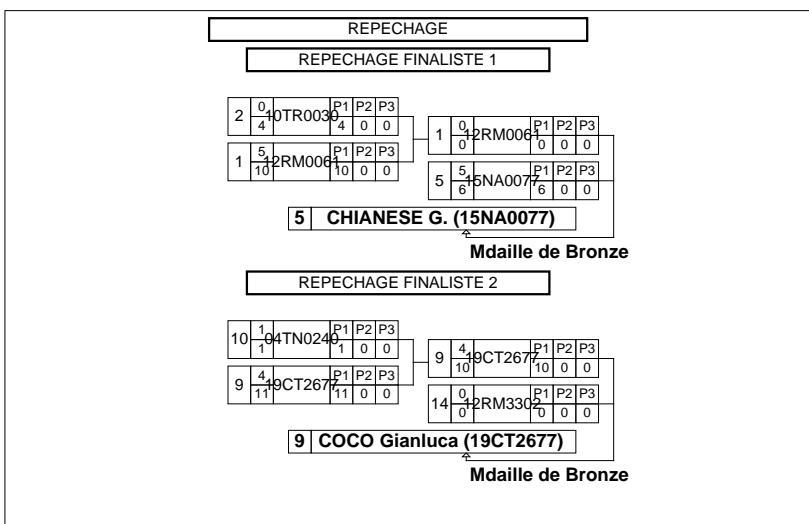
REPECHAGE

REPECHAGE FINALISTE 1

| 2 | 0 / 4 | 10TR0030 | P1 | P2 | P3 |
|---|---|---|---|---|---|
| | | | 4 | 0 | 0 |

| 1 | 5 / 10 | 12RM0061 | P1 | P2 | P3 |
|---|---|---|---|---|---|
| | | | 10 | 0 | 0 |

| 1 | 0 / 0 | 12RM0061 | P1 | P2 | P3 |
|---|---|---|---|---|---|
| | | | 0 | 0 | 0 |

| 5 | 5 / 6 | 15NA0077 | P1 | P2 | P3 |
|---|---|---|---|---|---|
| | | | 6 | 0 | 0 |

5 CHIANESE G. (15NA0077)

Mdaille de Bronze

REPECHAGE FINALISTE 2

| 10 | 1 / 1 | 04TN0240 | P1 | P2 | P3 |
|---|---|---|---|---|---|
| | | | 1 | 0 | 0 |

| 9 | 4 / 11 | 19CT2677 | P1 | P2 | P3 |
|---|---|---|---|---|---|
| | | | 11 | 0 | 0 |

| 9 | 4 / 10 | 19CT2677 | P1 | P2 | P3 |
|---|---|---|---|---|---|
| | | | 10 | 0 | 0 |

| 14 | 0 / 0 | 12RM3302 | P1 | P2 | P3 |
|---|---|---|---|---|---|
| | | | 0 | 0 | 0 |

9 COCO Gianluca (19CT2677)

Mdaille de Bronze